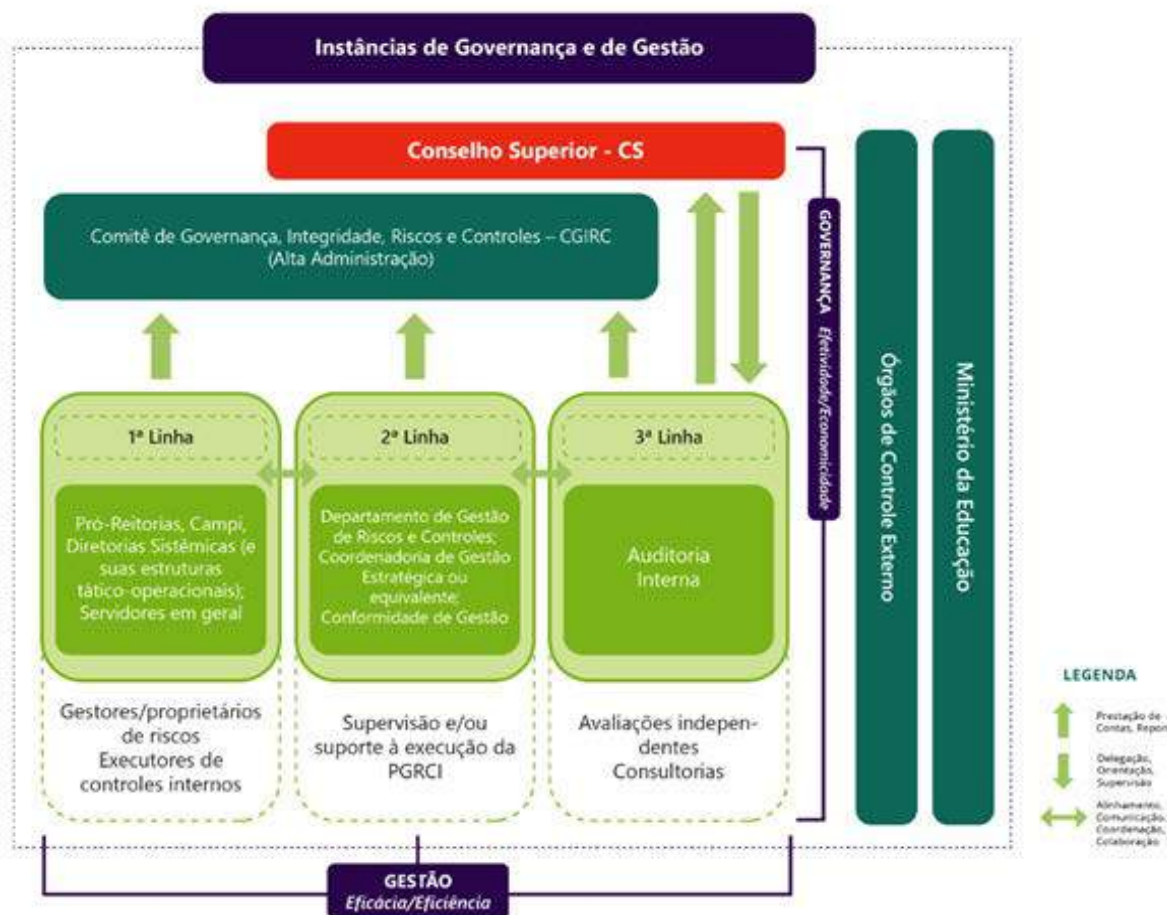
Instâncias de Governança e de Gestão

Conselho Superior - CS

Comitê de Governança, Integridade, Riscos e Controles – CGIRC
(Alta Administração)

GOVERNANÇA Efetividade/Economicidade

Órgãos de Controle Externo

Ministério da Educação

1ª Linha

Pró-Reitorias, Campi, Diretorias Sistêmicas (e suas estruturas tático-operacionais); Servidores em geral

Gestores/proprietários de riscos
Executores de controles internos

2ª Linha

Departamento de Gestão de Riscos e Controles; Coordenadoria de Gestão Estratégica ou equivalente; Conformidade de Gestão

Supervisão e/ou suporte à execução da PGRCI

3ª Linha

Auditoria Interna

Avaliações independentes
Consultorias

LEGENDA

Prestação de Contas, Repor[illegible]

Delegação, Orientação, Supervisão

Alinhamento, Comunicação, Coordenação, Colaboração

GESTÃO
Eficácia/Eficiência